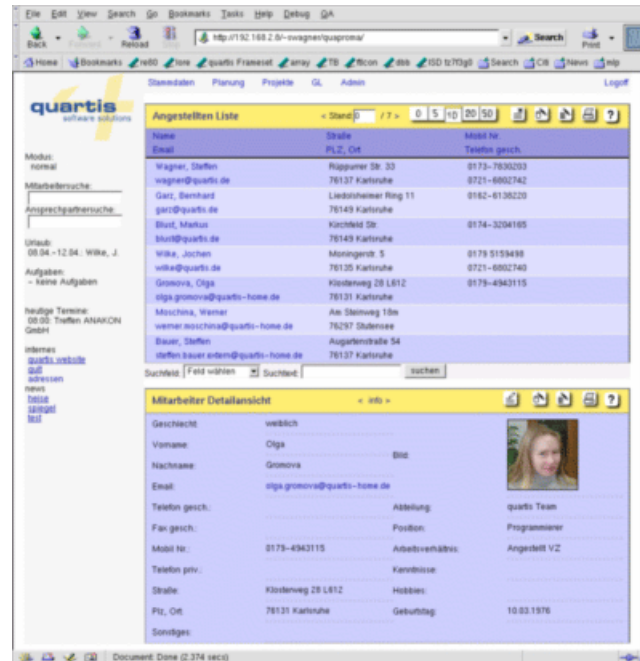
File Edit View Search Go Bookmarks Tasks Help Debug QA

Back Forward Reload Stop http://192.168.2.6/~swagner/quaproma/ Search Print

Home Bookmarks re60 linw quartis Frameset array TB fficon dbb ISD tz7f3g0 Search Clll News Help

quartis software solutions

Stammdaten Planung Projekte GL Admin Logoff

Modus: normal

Mitarbeitersuche:

Ansprechpartnersuche:

Urlaub: 08.04.-12.04.: Wilke, J.

Aufgaben: - keine Aufgaben

heutige Termine: 09:00: Treffen ANAKON GmbH

internes quartis website quit adressen news heise spiegel test

Angestellten Liste < Stand 0 / 7 > 0 5 10 20 50 ?

| Name / Email | Straße / PLZ, Ort | Mobil Nr. / Telefon gesch. |
|---|---|---|
| Wagner, Steffen / wagner@quartis.de | Rüppurrer Str. 33 / 76137 Karlsruhe | 0173-7830293 / 0721-6802742 |
| Garz, Bernhard / garz@quartis.de | Liedolsheimer Ring 11 / 76149 Karlsruhe | 0162-6136220 |
| Blust, Markus / blust@quartis.de | Kirchfeld Str. / 76149 Karlsruhe | 0174-3204165 |
| Wilke, Jochen / wilke@quartis.de | Moningerstr. 5 / 76135 Karlsruhe | 0179 5159498 / 0721-6802740 |
| Gromova, Olga / olga.gromova@quartis-home.de | Klosterweg 28 L612 / 76131 Karlsruhe | 0179-4943115 |
| Moschina, Werner / werner.moschina@quartis-home.de | Am Steinweg 18m / 76297 Stutensee | |
| Bauer, Steffen / steffen.bauer.extern@quartis-home.de | Augartenstraße 54 / 76137 Karlsruhe | |

Suchfeld: Feld wählen Suchtext: suchen

Mitarbeiter Detailansicht < info > ?

| | | | |
|---|---|---|---|
| Geschlecht: | weiblich | | |
| Vorname: | Olga | Bild: | |
| Nachname: | Gromova | | |
| Email: | olga.gromova@quartis-home.de | | |
| Telefon gesch.: | | Abteilung: | quartis Team |
| Fax gesch.: | | Position: | Programmierer |
| Mobil Nr.: | 0179-4943115 | Arbeitsverhältnis: | Angestellt VZ |
| Telefon priv.: | | Kenntnisse: | |
| Straße: | Klosterweg 28 L612 | Hobbies: | |
| Plz, Ort: | 76131 Karlsruhe | Geburtstag: | 10.03.1976 |
| Sonstiges: | | | |

Document: Done (2.374 secs)